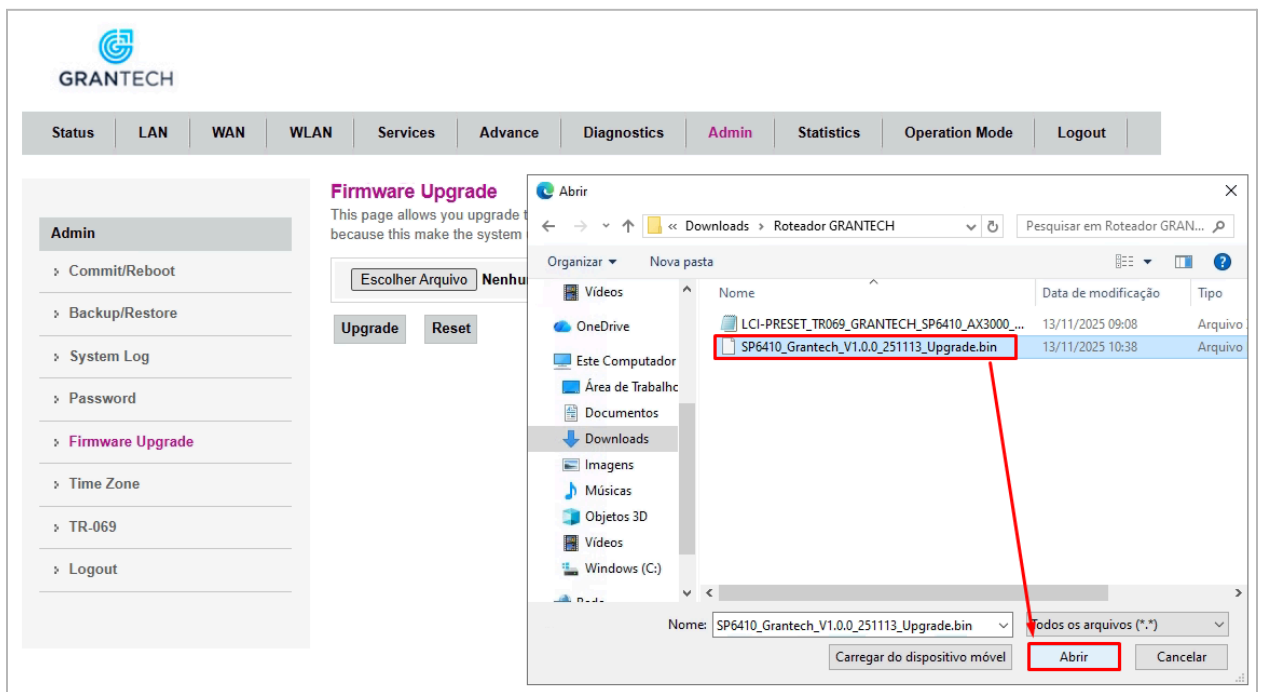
GRANTECH

Status | LAN | WAN | WLAN | Services | Advance | Diagnostics | Admin | Statistics | Operation Mode | Logout

Admin
› Commit/Reboot
› Backup/Restore
› System Log
› Password
› Firmware Upgrade
› Time Zone
› TR-069
› Logout

Firmware Upgrade
This page allows you upgrade t
because this make the system

Escolher Arquivo Nenhu

Upgrade Reset

Abrir
« Downloads › Roteador GRANTECH
Pesquisar em Roteador GRAN...
Organizar ▾ Nova pasta
Vídeos
OneDrive
Este Computador
Área de Trabalho
Documentos
Downloads
Imagens
Músicas
Objetos 3D
Vídeos
Windows (C:)
Rede

| Nome | Data de modificação | Tipo |
|---|---|---|
| LCI-PRESET_TR069_GRANTECH_SP6410_AX3000_... | 13/11/2025 09:08 | Arquivo |
| SP6410_Grantech_V1.0.0_251113_Upgrade.bin | 13/11/2025 10:38 | Arquivo |

Nome: SP6410_Grantech_V1.0.0_251113_Upgrade.bin
Todos os arquivos (*.*)
Carregar do dispositivo móvel
Abrir
Cancelar